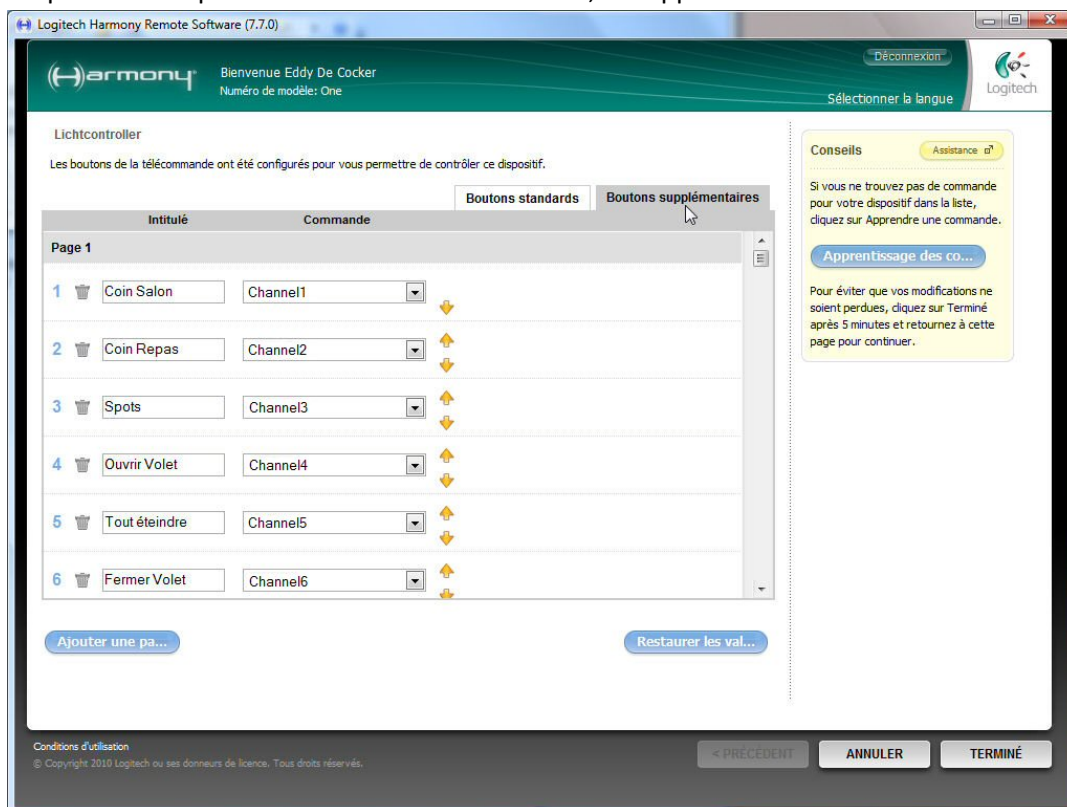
Logitech Harmony Remote Software (7.7.0)

Harmony

Bienvenue Eddy De Cocker
Numéro de modèle: One

Déconnexion

Sélectionner la langue

Logitech

Lichtcontroller

Les boutons de la télécommande ont été configurés pour vous permettre de contrôler ce dispositif.

Boutons standards | Boutons supplémentaires

| | Intitulé | Commande |
|---|---|---|
| Page 1 | | |
| 1 | Coin Salon | Channel1 |
| 2 | Coin Repas | Channel2 |
| 3 | Spots | Channel3 |
| 4 | Ouvrir Volet | Channel4 |
| 5 | Tout éteindre | Channel5 |
| 6 | Fermer Volet | Channel6 |

Ajouter une pa...

Restaurer les val...

Conseils

Assistance

Si vous ne trouvez pas de commande pour votre dispositif dans la liste, cliquez sur Apprendre une commande.

Apprentissage des co...

Pour éviter que vos modifications ne soient perdues, cliquez sur Terminé après 5 minutes et retournez à cette page pour continuer.

Conditions d'utilisation
© Copyright 2010 Logitech ou ses donneurs de licence. Tous droits réservés.

< PRÉCÉDENT

ANNULER

TERMINÉ